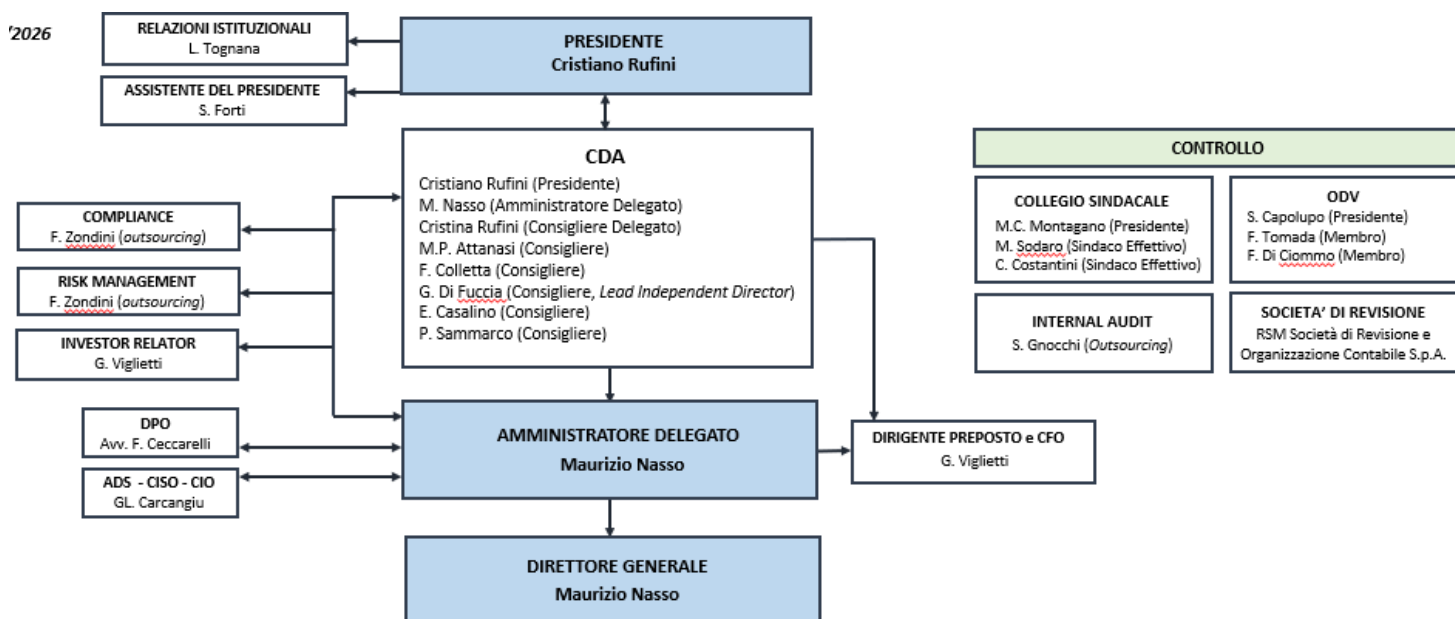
'2026

RELAZIONI ISTITUZIONALI
L. Tognana

ASSISTENTE DEL PRESIDENTE
S. Forti

PRESIDENTE
Cristiano Rufini

CDA
Cristiano Rufini (Presidente)
M. Nasso (Amministratore Delegato)
Cristina Rufini (Consigliere Delegato)
M.P. Attanasi (Consigliere)
F. Colletta (Consigliere)
G. Di Fuccia (Consigliere, *Lead Independent Director*)
E. Casalino (Consigliere)
P. Sammarco (Consigliere)

COMPLIANCE
F. Zondini (*outsourcing*)

RISK MANAGEMENT
F. Zondini (*outsourcing*)

INVESTOR RELATOR
G. Viglietti

DPO
Avv. F. Ceccarelli

ADS - CISO - CIO
GL. Carcangiu

AMMINISTRATORE DELEGATO
Maurizio Nasso

DIRIGENTE PREPOSTO e CFO
G. Viglietti

DIRETTORE GENERALE
Maurizio Nasso

CONTROLLO

COLLEGIO SINDACALE
M.C. Montagano (Presidente)
M. Sodaro (Sindaco Effettivo)
C. Costantini (Sindaco Effettivo)

ODV
S. Capolupo (Presidente)
F. Tomada (Membro)
F. Di Ciommo (Membro)

INTERNAL AUDIT
S. Gnocchi (*Outsourcing*)

SOCIETA' DI REVISIONE
RSM Società di Revisione e Organizzazione Contabile S.p.A.